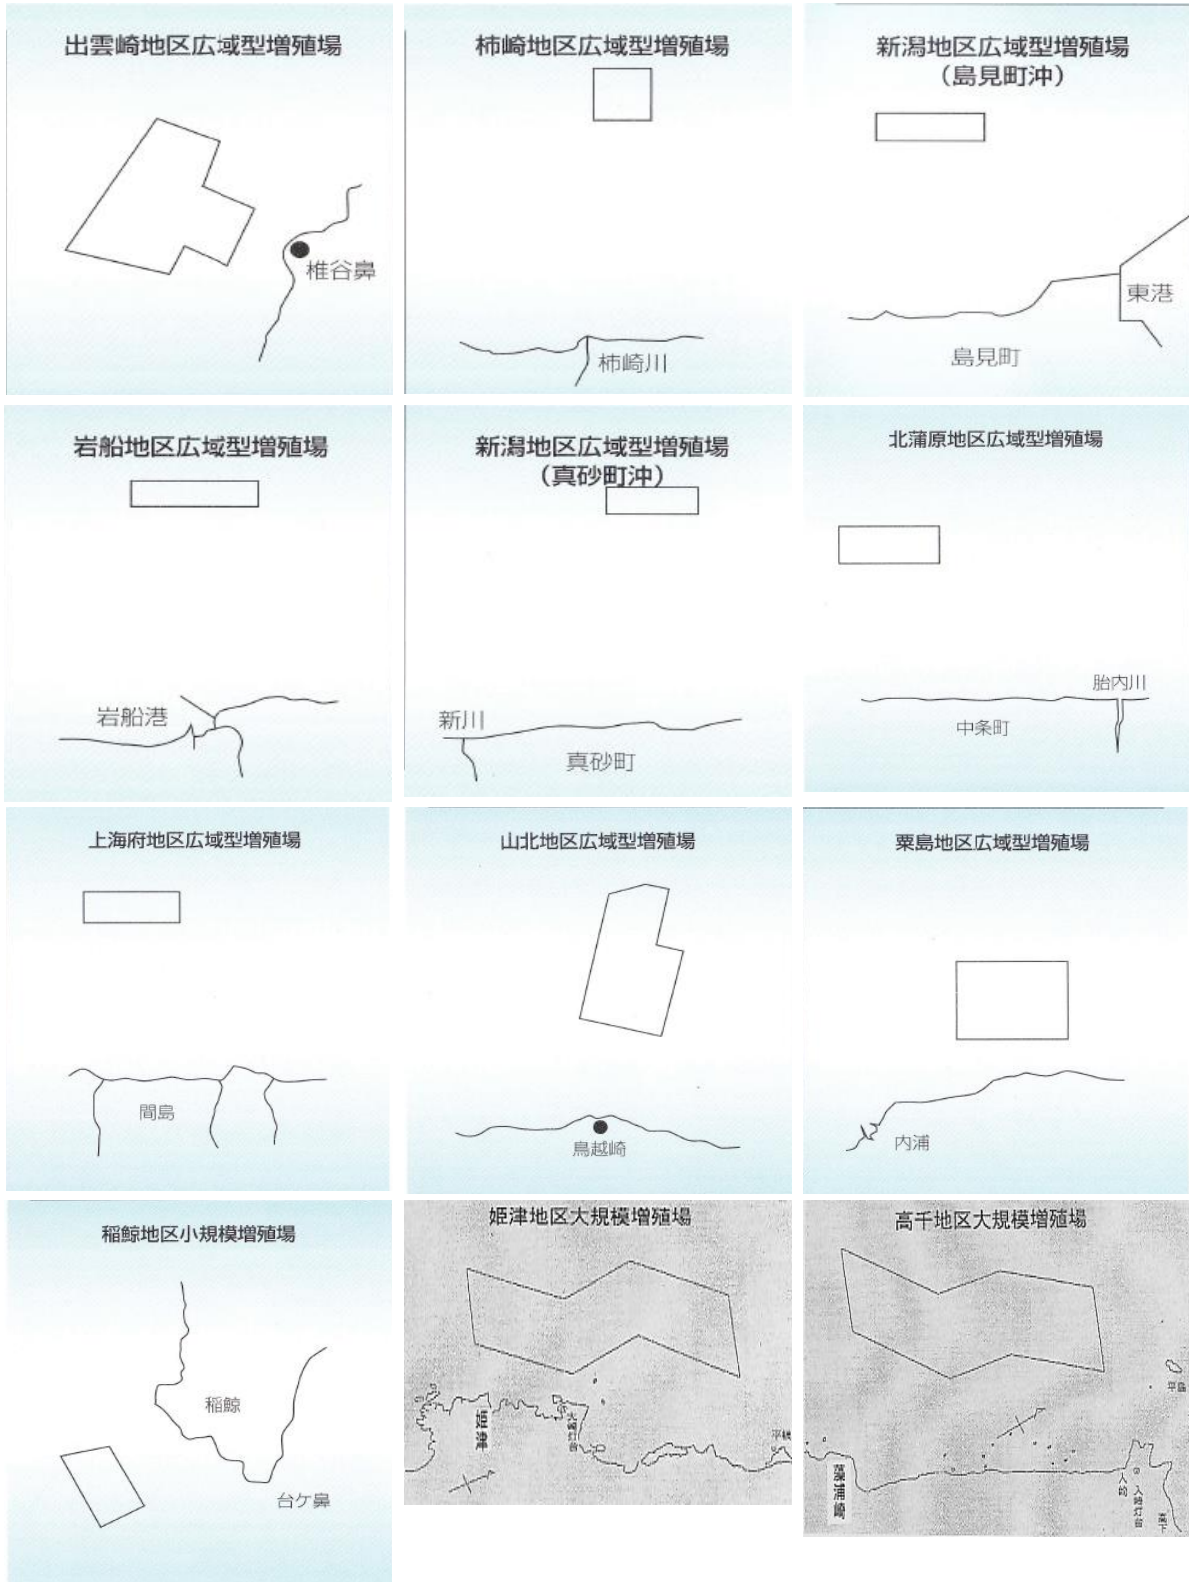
出雲崎地区広域型増殖場

椎谷鼻

柿崎地区広域型増殖場

柿崎川

新潟地区広域型増殖場
（島見町沖）

東港

島見町

岩船地区広域型増殖場

岩船港

新潟地区広域型増殖場
（真砂町沖）

新川

真砂町

北蒲原地区広域型増殖場

胎内川

中条町

上海府地区広域型増殖場

間島

山北地区広域型増殖場

鳥越崎

粟島地区広域型増殖場

内浦

稲鯨地区小規模増殖場

稲鯨

台ケ鼻

姫津地区大規模増殖場

姫津

大崎灯台

平根

高千地区大規模増殖場

平島

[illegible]

入崎

入崎灯台

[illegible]